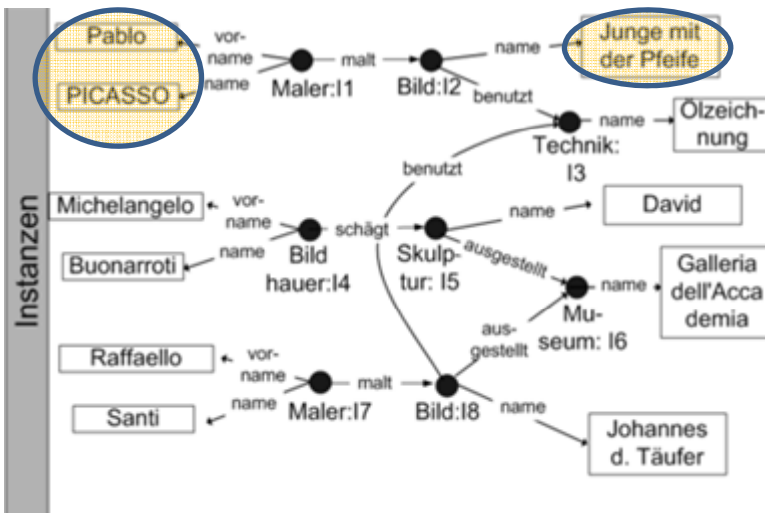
Instanzen

Pablo
vorname
name
PICASSO
Maler:I1
malt
Bild:I2
name
Junge mit der Pfeife
benutzt
Technik: I3
name
Ölzeichnung

benutzt
Michelangelo
vorname
name
Buonarroti
Bildhauer:I4
schägt
Skulptur: I5
name
David
ausgestellt
Museum: I6
name
Galleria dell'Accademia
ausgestellt

Raffaello
vorname
name
Santi
Maler:I7
malt
Bild:I8
name
Johannes d. Täufer